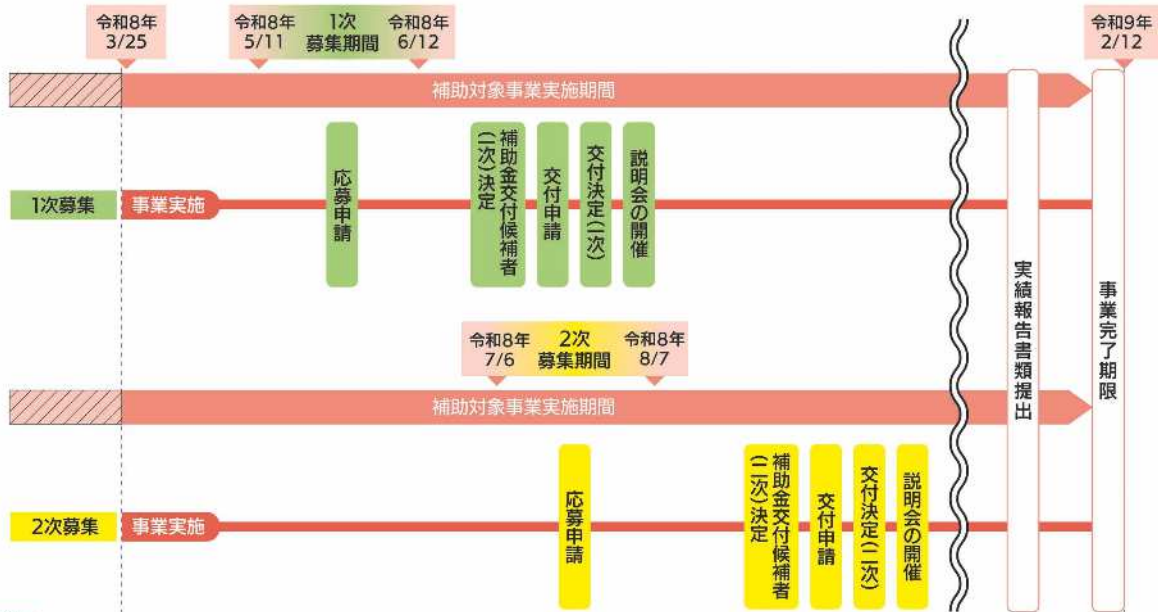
令和8年 3/25

令和8年 5/11 1次募集期間 令和8年 6/12

令和9年 2/12

補助対象事業実施期間

1次募集 事業実施

応募申請

補助金交付候補者(一次)決定

交付申請

交付決定(一次)

説明会の開催

令和8年 7/6 2次募集期間 令和8年 8/7

補助対象事業実施期間

2次募集 事業実施

応募申請

補助金交付候補者(二次)決定

交付申請

交付決定(二次)

説明会の開催

実績報告書類提出

事業完了期限